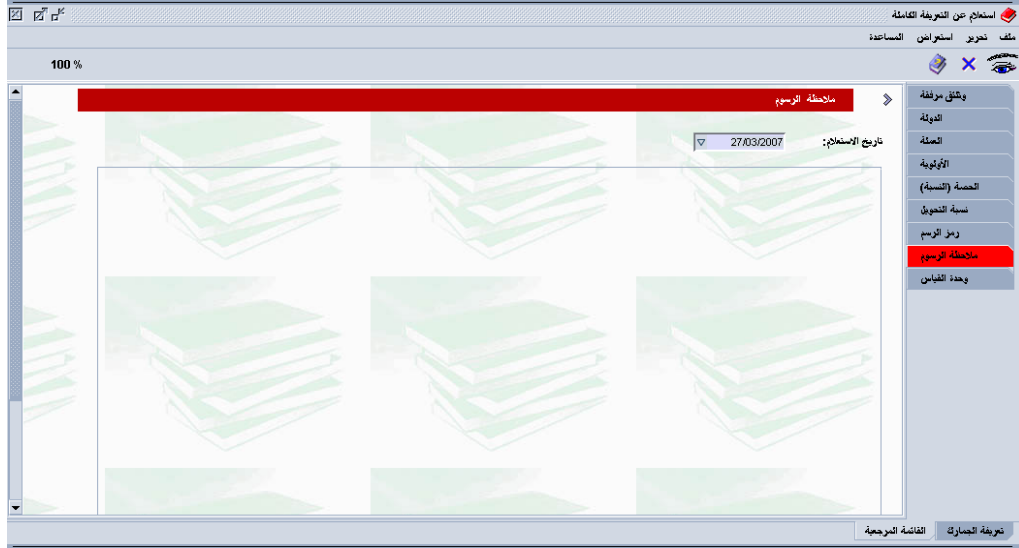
استعلام عن التعريفة الكاملة

ملف تحرير استعراض المساعدة

100 %

ملاحظة الرسوم

تاريخ الاستعلام: 27/03/2007

وثائق مرفقة
الدولة
العملة
الأولوية
الحصة (النسبة)
نسبة التحويل
رمز الرسم
ملاحظة الرسوم
وحدة القياس

تعريفة الجمارك
القائمة المرجعية